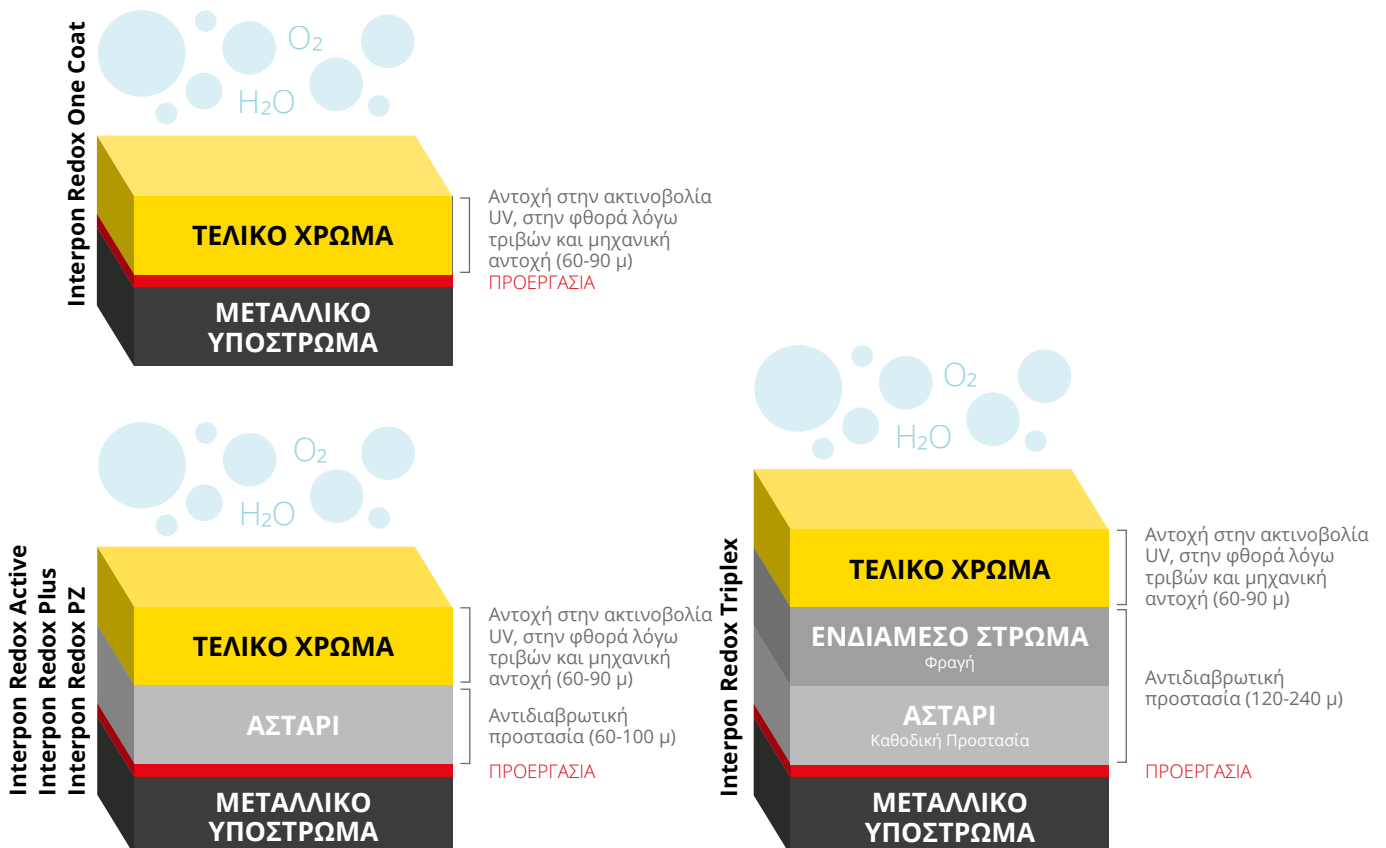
Interpon Redox One Coat

$O_2$

$H_2O$

ΤΕΛΙΚΟ ΧΡΩΜΑ

ΜΕΤΑΛΛΙΚΟ ΥΠΟΣΤΡΩΜΑ

Αντοχή στην ακτινοβολία UV, στην φθορά λόγω τριβών και μηχανική αντοχή (60-90 μ)

ΠΡΟΕΡΓΑΣΙΑ

Interpon Redox Active
Interpon Redox Plus
Interpon Redox PZ

$O_2$

$H_2O$

ΤΕΛΙΚΟ ΧΡΩΜΑ

ΑΣΤΑΡΙ

ΜΕΤΑΛΛΙΚΟ ΥΠΟΣΤΡΩΜΑ

Αντοχή στην ακτινοβολία UV, στην φθορά λόγω τριβών και μηχανική αντοχή (60-90 μ)

Αντιδιαβρωτική προστασία (60-100 μ)

ΠΡΟΕΡΓΑΣΙΑ

Interpon Redox Triplex

$O_2$

$H_2O$

ΤΕΛΙΚΟ ΧΡΩΜΑ

ΕΝΔΙΑΜΕΣΟ ΣΤΡΩΜΑ
Φραγή

ΑΣΤΑΡΙ
Καθοδική Προστασία

ΜΕΤΑΛΛΙΚΟ ΥΠΟΣΤΡΩΜΑ

Αντοχή στην ακτινοβολία UV, στην φθορά λόγω τριβών και μηχανική αντοχή (60-90 μ)

Αντιδιαβρωτική προστασία (120-240 μ)

ΠΡΟΕΡΓΑΣΙΑ